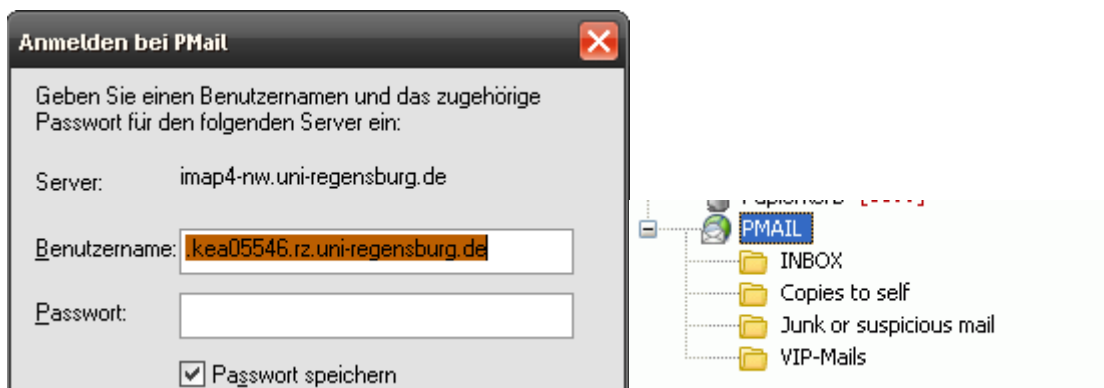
Anmelden bei PMail

Geben Sie einen Benutzernamen und das zugehörige Passwort für den folgenden Server ein:

Server: imap4-nw.uni-regensburg.de

Benutzername: .kea05546.rz.uni-regensburg.de

Passwort:

Passwort speichern

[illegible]

PMAIL

INBOX

Copies to self

Junk or suspicious mail

VIP-Mails